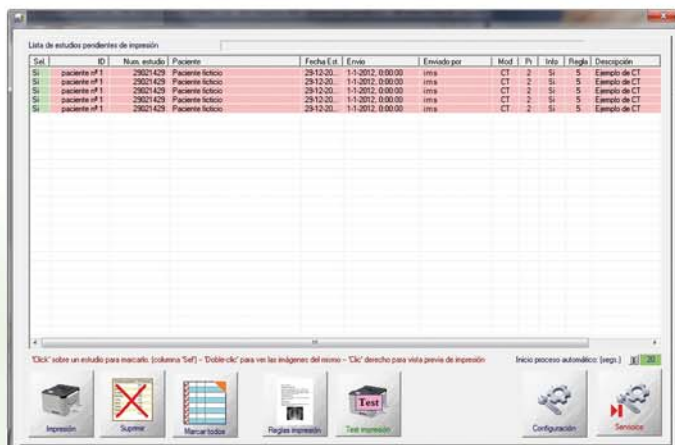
Lista de estudios pendientes de impresión

| Sel. | ID | Num. estudio | Paciente | Fecha Est. | Envio | Enviado por | Mod | Pr | Info | Regla | Descripción |
|---|---|---|---|---|---|---|---|---|---|---|---|
| Si | paciente nº 1 | 29021429 | Paciente ficticio | 29-12-20... | 1-1-2012, 0:00:00 | ims | CT | 2 | Si | 5 | Ejemplo de CT |
| Si | paciente nº 1 | 29021429 | Paciente ficticio | 29-12-20... | 1-1-2012, 0:00:00 | ims | CT | 2 | Si | 5 | Ejemplo de CT |
| Si | paciente nº 1 | 29021429 | Paciente ficticio | 29-12-20... | 1-1-2012, 0:00:00 | ims | CT | 2 | Si | 5 | Ejemplo de CT |
| Si | paciente nº 1 | 29021429 | Paciente ficticio | 29-12-20... | 1-1-2012, 0:00:00 | ims | CT | 2 | Si | 5 | Ejemplo de CT |
| Si | paciente nº 1 | 29021429 | Paciente ficticio | 29-12-20... | 1-1-2012, 0:00:00 | ims | CT | 2 | Si | 5 | Ejemplo de CT |

'Click' sobre un estudio para marcarlo. (columna 'Sel') – 'Doble-clic' para ver las imágenes del mismo – 'Clic' derecho para vista previa de impresión

Inicio proceso automático: (segs.) X 20

Impresión

Suprimir

Marcar todos

Reglas impresión

Test

Test impresión

Configuración

Servicios